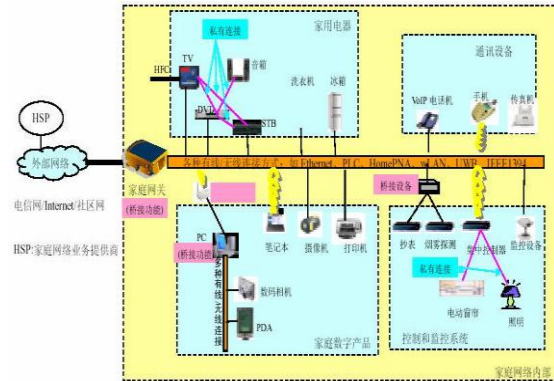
私有连接

家用电器

HFC

TV

音箱

洗衣机

冰箱

DVD

STB

通讯设备

VoIP 电话机

手机

传真机

HSP

外部网络

各种有线/无线连接方式：如 Ethernet、PLC、HomePNA、wLAN、UWB、IEEE1394

家庭网关

(桥接功能)

电信网/Internet/社区网

HSP:家庭网络业务提供商

桥接设备

PC

(桥接功能)

各种有线无线连接

笔记本

摄像机

打印机

数码相机

PDA

家庭数字产品

抄表

烟雾探测

集中控制器

监控设备

私有连接

电动窗帘

照明

控制和监控系统

家庭网络内部